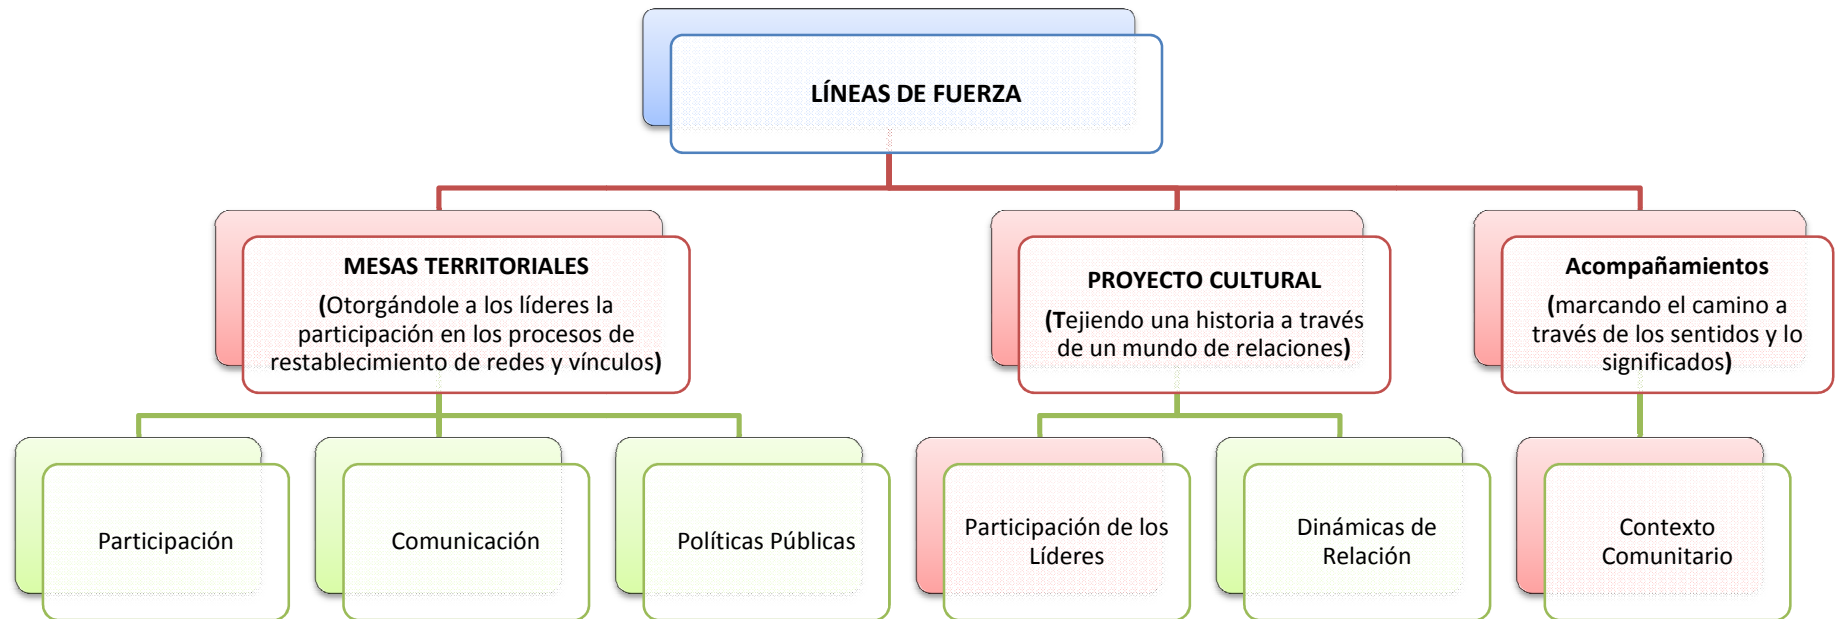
LÍNEAS DE FUERZA

MESAS TERRITORIALES

(Otorgándole a los líderes la participación en los procesos de restablecimiento de redes y vínculos)

PROYECTO CULTURAL

(Tejiendo una historia a través de un mundo de relaciones)

Acompañamientos

(marcando el camino a través de los sentidos y lo significados)

Participación

Comunicación

Políticas Públicas

Participación de los Líderes

Dinámicas de Relación

Contexto Comunitario